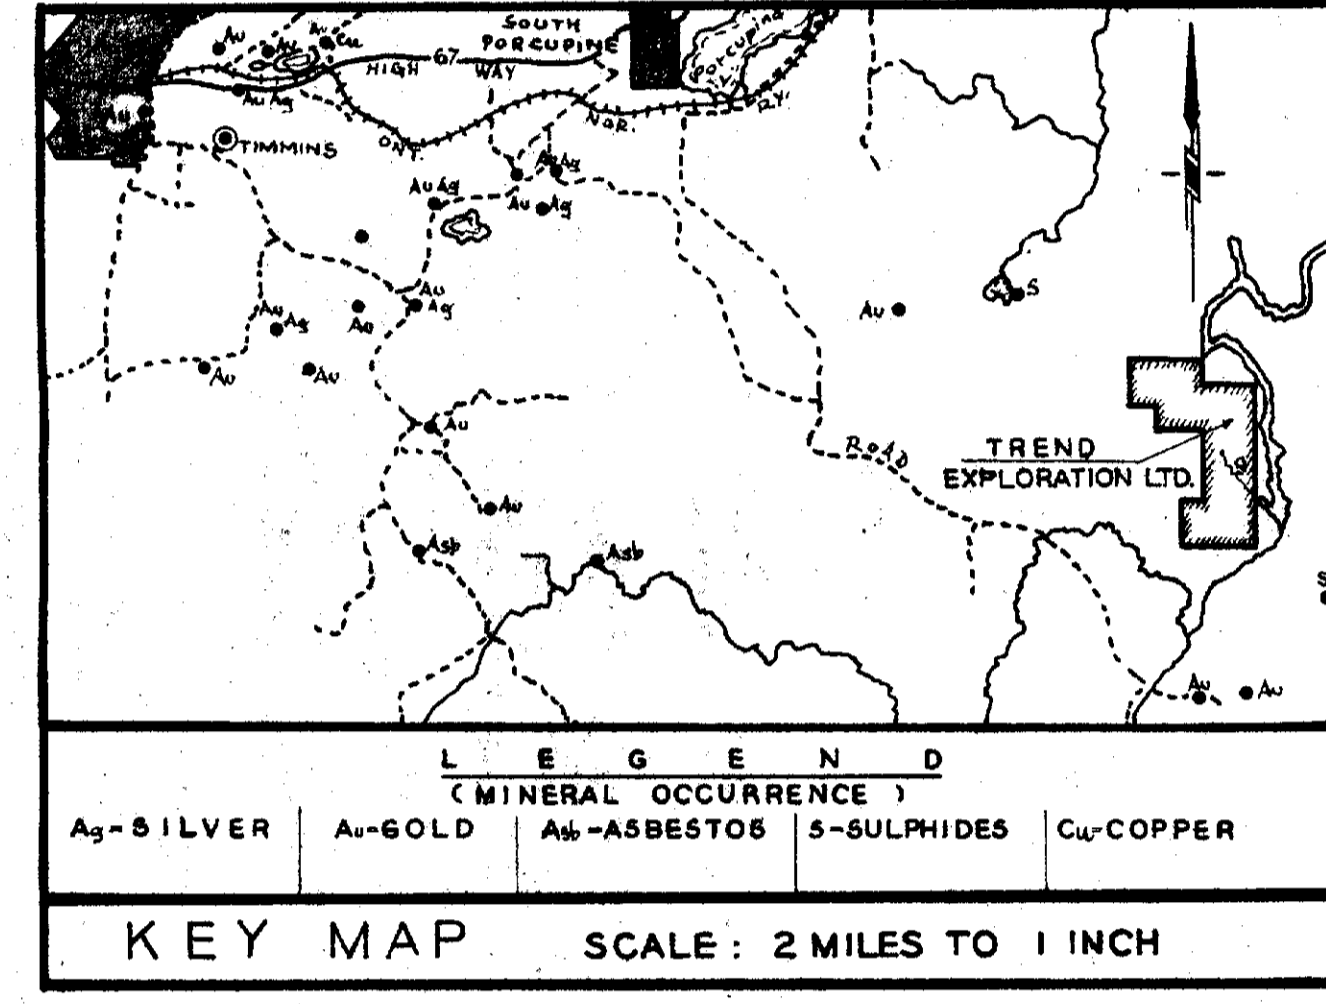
Au Au Au Cu SOUTH PORCUPINE HIGH 67 WAY Porcupine L. Au Ag NOR. RY. TIMMINS ONT. Ag Au Au Ag Au Ag Au Ag Au Au Ag Au Au Au Au S Au Au Au Au Road TREND EXPLORATION LTD. Asb Asb S Au Au

L E G E N D
(MINERAL OCCURRENCE)

| Ag - SILVER | Au - GOLD | Asb - ASBESTOS | S - SULPHIDES | Cu - COPPER |
|---|---|---|---|---|

KEY MAP SCALE: 2 MILES TO 1 INCH